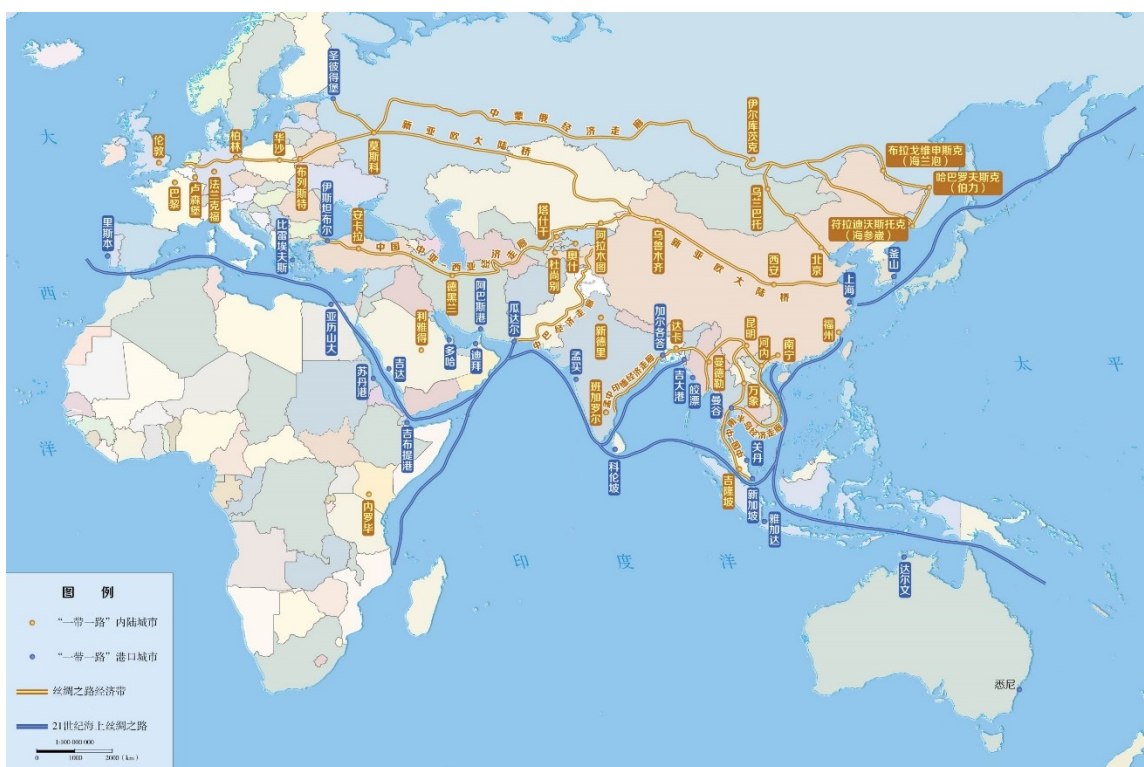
圣彼得堡
中蒙俄经济走廊
新亚欧大陆桥
伊尔库茨克
伦敦
柏林
华沙
莫斯科
布拉戈维申斯克（海兰泡）
哈巴罗夫斯克（伯力）
巴黎
卢森堡
法兰克福
布列斯特
伊斯坦布尔
乌兰巴托
符拉迪沃斯托克（海参崴）
大
里斯本
比雷埃夫斯
安卡拉
塔什干
中国－中亚－西亚经济走廊
阿拉木图
杜尚别
喀什
乌鲁木齐
新亚欧大陆桥
西安
北京
釜山
西
上海
德黑兰
阿巴斯港
瓜达尔
中巴经济走廊
亚历山大
利雅得
多哈
迪拜
新德里
加尔各答
达卡
昆明
河内
南宁
福州
太
平
苏丹港
吉达
孟买
孟中印缅经济走廊
吉大港
皎漂
曼德勒
曼谷
万象
中国－中南半岛经济走廊
金边
班加罗尔
洋
吉布提港
科伦坡
吉隆坡
新加坡
雅加达
内罗毕
印
度
洋
达尔文
悉尼
图 例
“一带一路”内陆城市
“一带一路”港口城市
丝绸之路经济带
21世纪海上丝绸之路
1:100 000 000
0 1000 2000 (km)